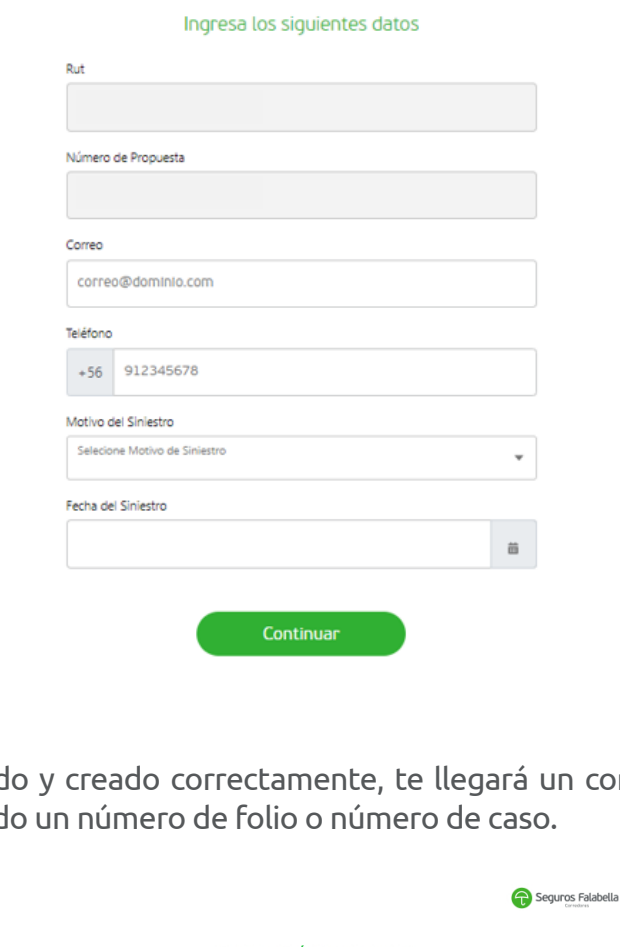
Ingresa los siguientes datos

Rut

Número de Propuesta

Correo

correo@dominio.com

Teléfono

+56 912345678

Motivo del Siniestro

Selecione Motivo de Siniestro

Fecha del Siniestro

Continuar

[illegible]do y creado correctamente, te llegará un co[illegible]
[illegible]do un número de folio o número de caso.

Seguros Falabella